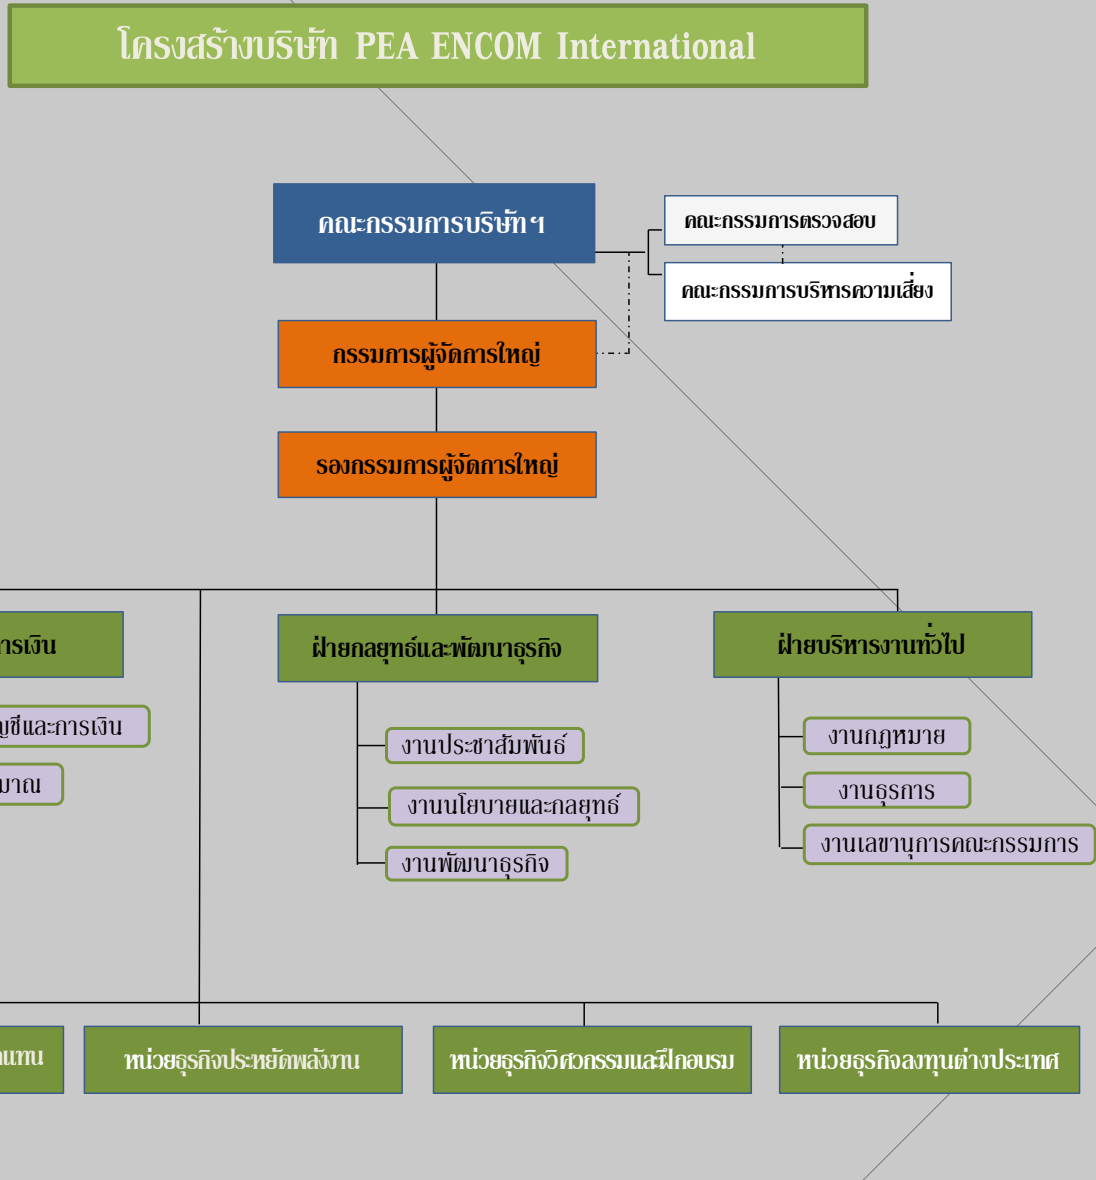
โครงสร้างบริษัท PEA ENCOM International

คณะกรรมการบริษัทฯ

คณะกรรมการตรวจสอบ

คณะกรรมการบริหารความเสี่ยง

กรรมการผู้จัดการใหญ่

รองกรรมการผู้จัดการใหญ่

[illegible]ารเงิน

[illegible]ญชีและการเงิน

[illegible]มาณ

ฝ่ายกลยุทธ์และพัฒนาธุรกิจ

งานประชาสัมพันธ์

งานนโยบายและกลยุทธ์

งานพัฒนาธุรกิจ

ฝ่ายบริหารงานทั่วไป

งานกฎหมาย

งานธุรการ

งานเลขานุการคณะกรรมการ

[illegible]แทน

หน่วยธุรกิจประหยัดพลังงาน

หน่วยธุรกิจวิศวกรรมและฝึกอบรม

หน่วยธุรกิจลงทุนต่างประเทศ